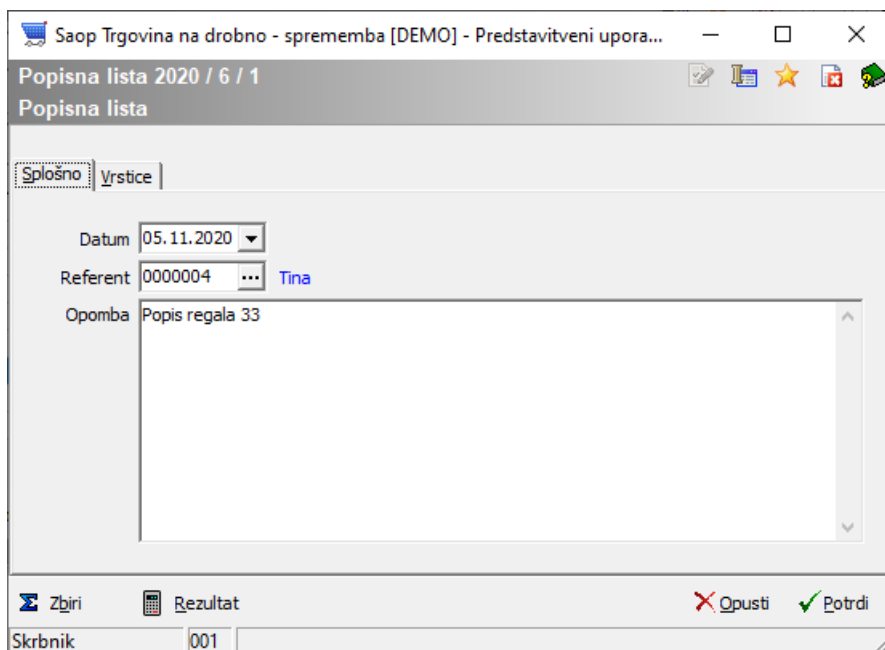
Saop Trgovina na drobno - sprememba [DEMO] - Predstavitveni upora...

Popisna lista 2020 / 6 / 1
Popisna lista

Splošno | Vrstice

Datum 05.11.2020
Referent 0000004 ... Tina
Opomba Popis regala 33

Zbiri
Rezultat
Opusti
Potrdi

Skrbnik | 001